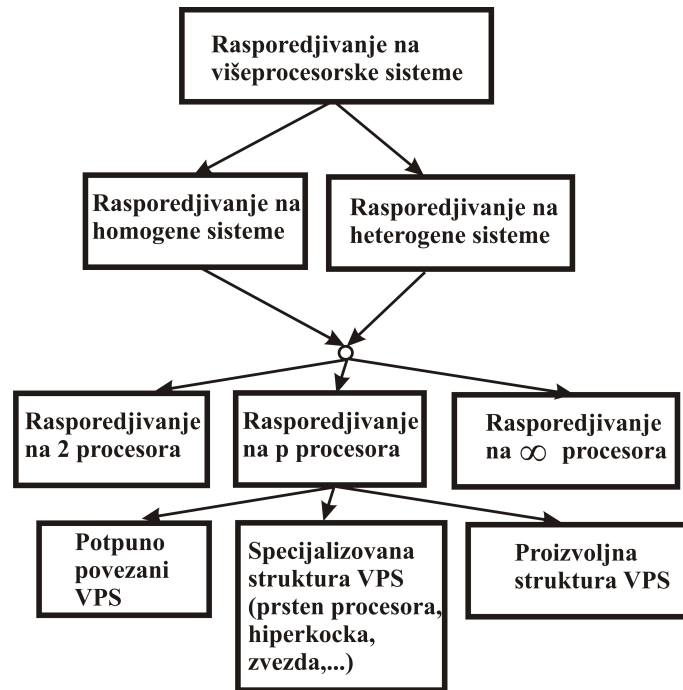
Rasporedjivanje na višeprocesorske sisteme

Rasporedjivanje na homogene sisteme

Rasporedjivanje na heterogene sisteme

Rasporedjivanje na 2 procesora

Rasporedjivanje na p procesora

Rasporedjivanje na $\infty$ procesora

Potpuno povezani VPS

Specijalizovana struktura VPS (prsten procesora, hiperkocka, zvezda,...)

Proizvoljna struktura VPS